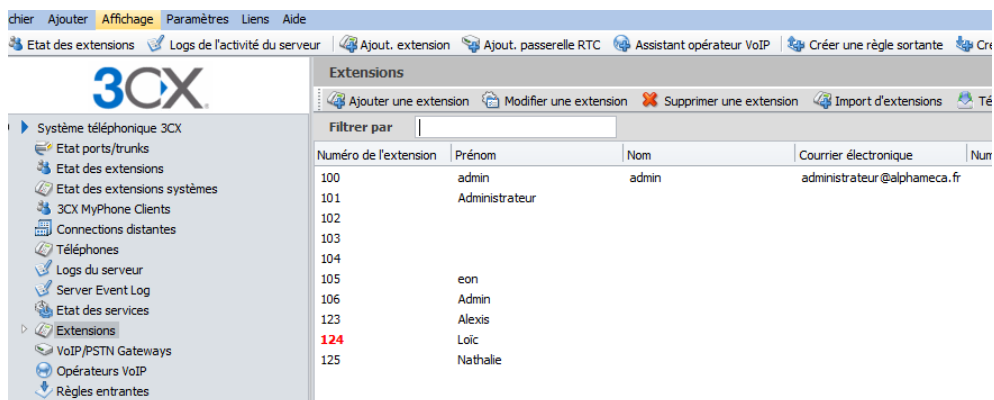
chier Ajouter Affichage Paramètres Liens Aide

Etat des extensions Logs de l'activité du serveur Ajout. extension Ajout. passerelle RTC Assistant opérateur VoIP Créer une règle sortante Cré

3CX

Système téléphonique 3CX
Etat ports/trunks
Etat des extensions
Etat des extensions systèmes
3CX MyPhone Clients
Connections distantes
Téléphones
Logs du serveur
Server Event Log
Etat des services
Extensions
VoIP/PSTN Gateways
Opérateurs VoIP
Règles entrantes

Extensions

Ajouter une extension Modifier une extension Supprimer une extension Import d'extensions Té

Filtrer par

| Numéro de l'extension | Prénom | Nom | Courrier électronique | Num |
|---|---|---|---|---|
| 100 | admin | admin | administrateur@alphameca.fr | |
| 101 | Administrateur | | | |
| 102 | | | | |
| 103 | | | | |
| 104 | | | | |
| 105 | eon | | | |
| 106 | Admin | | | |
| 123 | Alexis | | | |
| 124 | Loïc | | | |
| 125 | Nathalie | | | |